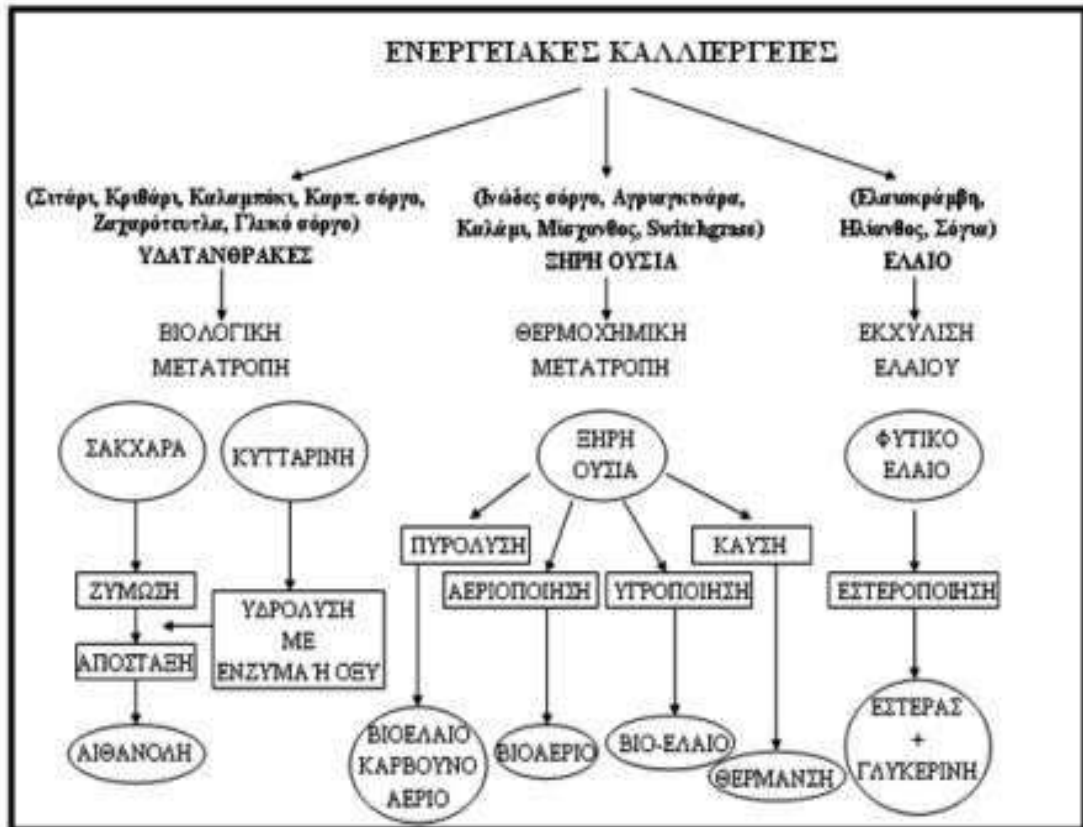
ΕΝΕΡΓΕΙΑΚΕΣ ΚΑΛΛΙΕΡΓΕΙΕΣ

(Σιτάρι, Κριθάρι, Καλαμπόκι, Καρπ. σόργο, Ζαχαρότευτλα, Γλυκό σόργο)
ΥΔΑΤΑΝΘΡΑΚΕΣ

ΒΙΟΛΟΓΙΚΗ ΜΕΤΑΤΡΟΠΗ

ΣΑΚΧΑΡΑ

ΚΥΤΤΑΡΙΝΗ

ΖΥΜΩΣΗ

ΥΔΡΟΛΥΣΗ ΜΕ ΕΝΖΥΜΑ Ή ΟΞΥ

ΑΠΟΣΤΑΞΗ

ΑΙΘΑΝΟΛΗ

(Ινώδες σόργο, Αγριαγκινάρα, Καλάμι, Μίσχανθος, Switchgrass)
ΞΗΡΗ ΟΥΣΙΑ

ΘΕΡΜΟΧΗΜΙΚΗ ΜΕΤΑΤΡΟΠΗ

ΞΗΡΗ ΟΥΣΙΑ

ΠΥΡΟΛΥΣΗ

ΑΕΡΙΟΠΟΙΗΣΗ

ΥΓΡΟΠΟΙΗΣΗ

ΚΑΥΣΗ

ΒΙΟΕΛΑΙΟ ΚΑΡΒΟΥΝΟ ΑΕΡΙΟ

ΒΙΟΑΕΡΙΟ

ΒΙΟ-ΕΛΑΙΟ

ΘΕΡΜΑΝΣΗ

(Ελαιοκράμβη, Ηλίανθος, Σόγια)
ΕΛΑΙΟ

ΕΚΧΥΛΙΣΗ ΕΛΑΙΟΥ

ΦΥΤΙΚΟ ΕΛΑΙΟ

ΕΣΤΕΡΟΠΟΙΗΣΗ

ΕΣΤΕΡΑΣ + ΓΛΥΚΕΡΙΝΗ